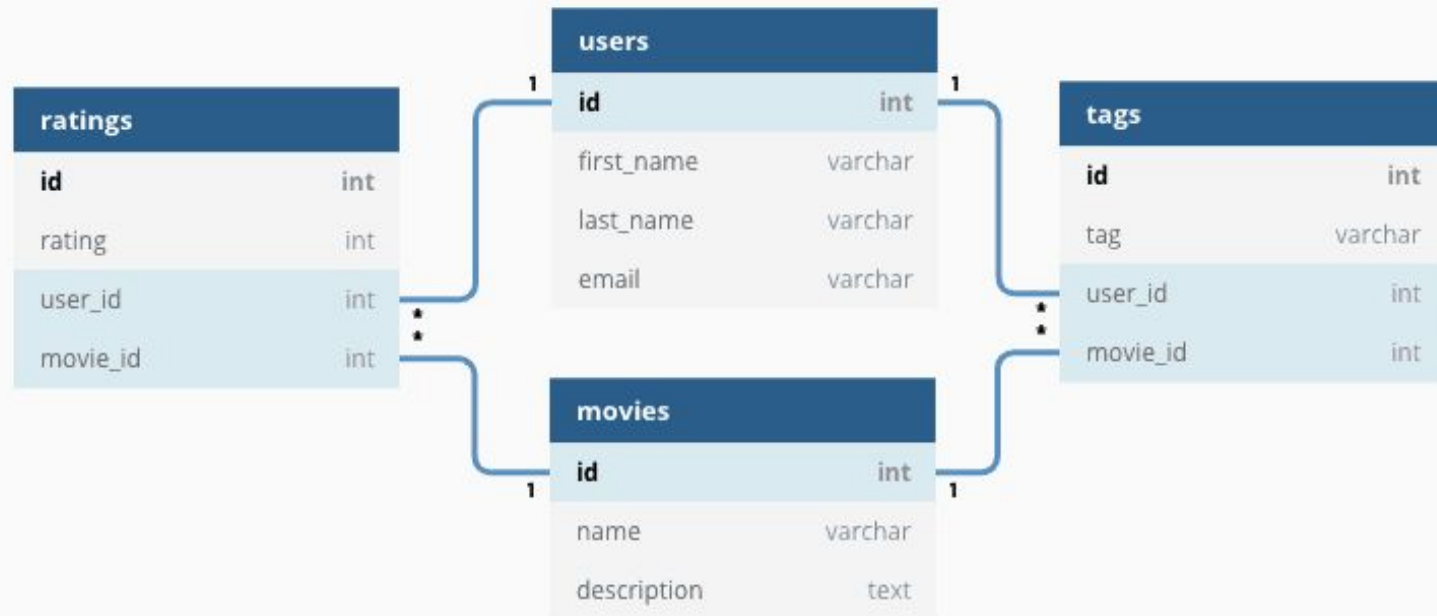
ratings

| id | int |
|---|---|
| rating | int |
| user_id | int |
| movie_id | int |

users

| id | int |
|---|---|
| first_name | varchar |
| last_name | varchar |
| email | varchar |

tags

| id | int |
|---|---|
| tag | varchar |
| user_id | int |
| movie_id | int |

movies

| id | int |
|---|---|
| name | varchar |
| description | text |

1
1
*
*
*
*
1
1